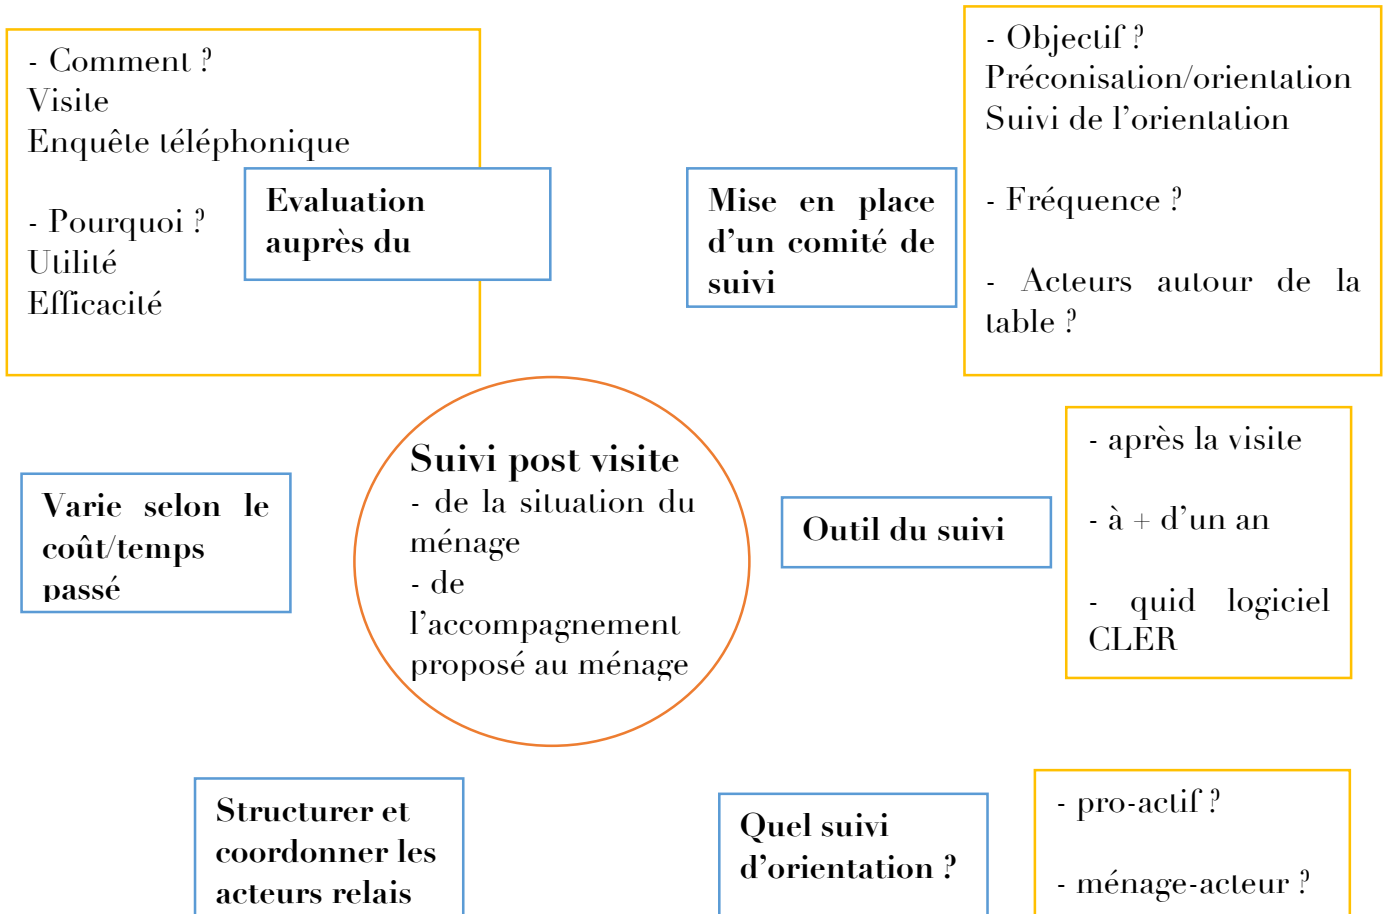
- Comment ?
Visite
Enquête téléphonique

- Pourquoi ?
Utilité
Efficacité

Evaluation auprès du

Mise en place d'un comité de suivi

- Objectif ?
Préconisation/orientation
Suivi de l'orientation

- Fréquence ?

- Acteurs autour de la table ?

Varie selon le coût/temps passé

Suivi post visite
- de la situation du ménage
- de l'accompagnement proposé au ménage

Outil du suivi

- après la visite

- à + d'un an

- quid logiciel CLER

Structurer et coordonner les acteurs relais

Quel suivi d'orientation ?

- pro-actif ?

- ménage-acteur ?